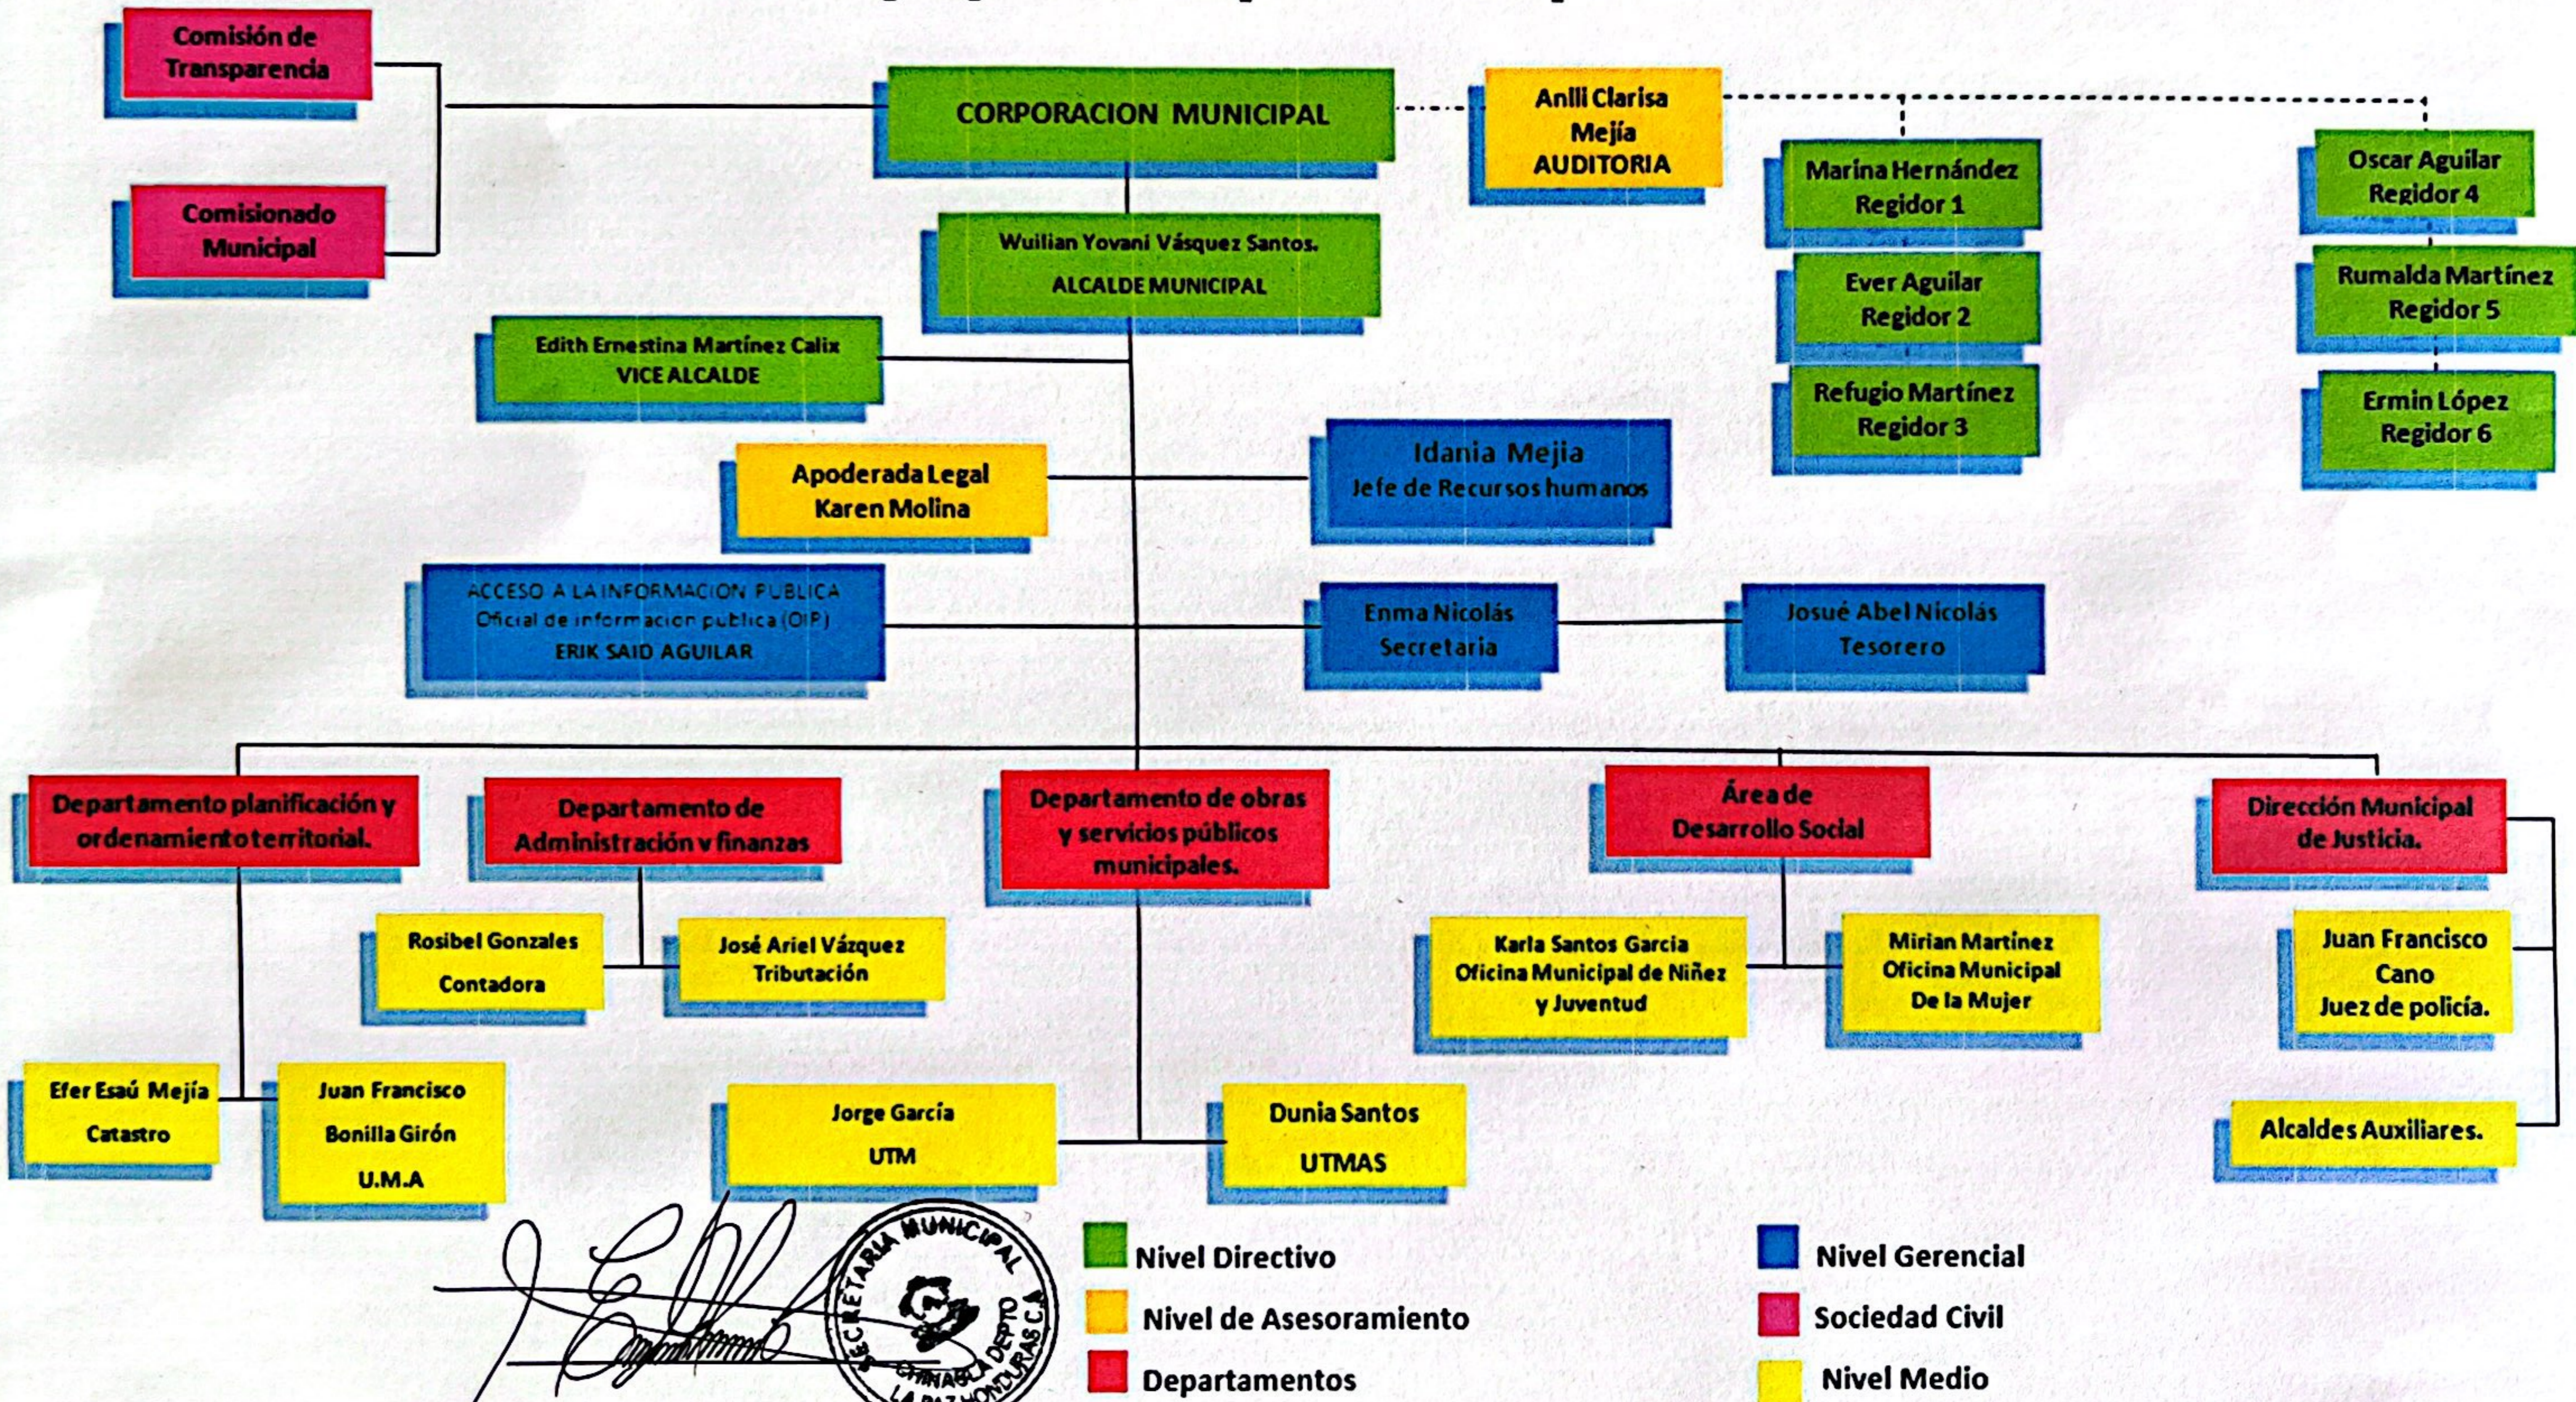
Comisión de Transparencia

Comisionado Municipal

CORPORACION MUNICIPAL

Anlli Clarisa Mejía AUDITORIA

Marina Hernández Regidor 1

Ever Aguilar Regidor 2

Refugio Martínez Regidor 3

Oscar Aguilar Regidor 4

Rumalda Martínez Regidor 5

Ermin López Regidor 6

Wuilian Yovani Vásquez Santos. ALCALDE MUNICIPAL

Edith Ernestina Martínez Calix VICE ALCALDE

Apoderada Legal Karen Molina

Idania Mejia Jefe de Recursos humanos

ACCESO A LA INFORMACION PUBLICA Oficial de información publica (OIP) ERIK SAID AGUILAR

Enma Nicolás Secretaria

Josué Abel Nicolás Tesorero

Departamento planificación y ordenamiento territorial.

Departamento de Administración y finanzas

Departamento de obras y servicios públicos municipales.

Área de Desarrollo Social

Dirección Municipal de Justicia.

Rosibel Gonzales Contadora

José Ariel Vázquez Tributación

Karla Santos Garcia Oficina Municipal de Niñez y Juventud

Mirian Martinez Oficina Municipal De la Mujer

Juan Francisco Cano Juez de policía.

Efer Esaú Mejía Catastro

Juan Francisco Bonilla Girón U.M.A

Jorge García UTM

Dunia Santos UTMAS

Alcaldes Auxiliares.

SECRETARIA MUNICIPAL CHINACLA DEPTO LA PAZ HONDURAS C.A.

Nivel Directivo

Nivel de Asesoramiento

Departamentos

Nivel Gerencial

Sociedad Civil

Nivel Medio